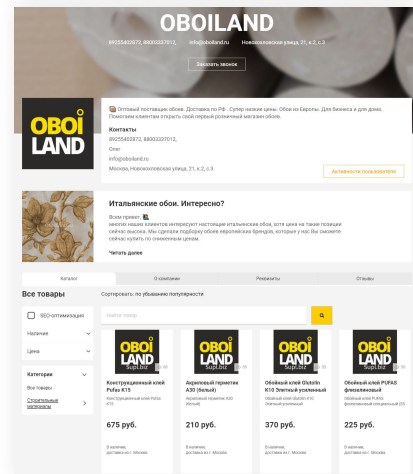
OBOILAND

89255403672, 88003337012, info@oboiland.ru Новохохловская улица, 21, к.2, с.3

Заказать звонок

OBOI LAND

Оптовый поставщик обоев. Доставка по РФ . Супер низкие цены. Обои из Европы. Для бизнеса и для дома. Помогаем клиентам открыть свой первый розничный магазин обоев.

Контакты

89255403672, 88003337012,

Олег

info@oboiland.ru

Москва, Новохохловская улица, 21, к.2, с.3

Активность пользователя

Итальянские обои. Интересно?

Всем привет.
многих наших клиентов интересуют настоящие итальянские обои, хотя цена на такие позиции сейчас высока. Мы сделали подборку обоев европейских брендов, которые у нас Вы сможете сейчас купить по сниженным ценам.

Читать далее

Каталог | О компании | Реквизиты | Отзывы

Все товары

Сортировать: по убыванию популярности

SEO-оптимизация

Наличие

Цена

Категории

Все товары

Строительные материалы

Найти товар

OBOI LAND Supl.biz
Конструкционный клей Pufas K15
Конструкционный клей PUFAS K15
675 руб.
В наличии, доставка из г. Москва

OBOI LAND Supl.biz
Акриловый герметик A30 (белый)
Акриловый герметик A30 (белый)
210 руб.
В наличии, доставка из г. Москва

OBOI LAND Supl.biz
Обойный клей Glutolin K10 Элитный усиленный
Обойный клей Glutolin K10 Элитный усиленный
370 руб.
В наличии, доставка из г. Москва

OBOI LAND Supl.biz
Обойный клей PUFAS флизелиновый
Обойный клей PUFAS флизелиновый специальный 225
225 руб.
В наличии, доставка из г. Москва